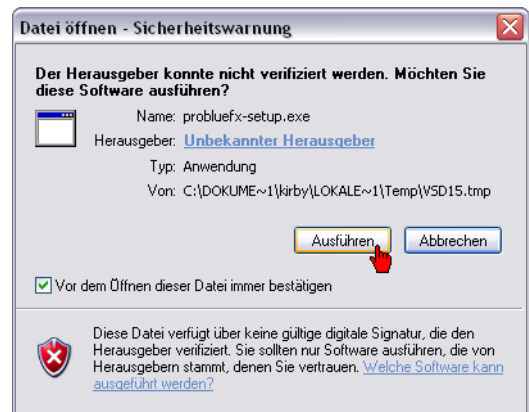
Datei öffnen - Sicherheitswarnung

Der Herausgeber konnte nicht verifiziert werden. Möchten Sie diese Software ausführen?

Name: probluefx-setup.exe
Herausgeber: Unbekannter Herausgeber
Typ: Anwendung
Von: C:\DOKUME~1\kirby\LOKALE~1\Temp\VSD15.tmp

Ausführen
Abbrechen

Vor dem Öffnen dieser Datei immer bestätigen

Diese Datei verfügt über keine gültige digitale Signatur, die den Herausgeber verifiziert. Sie sollten nur Software ausführen, die von Herausgebern stammt, denen Sie vertrauen. Welche Software kann ausgeführt werden?